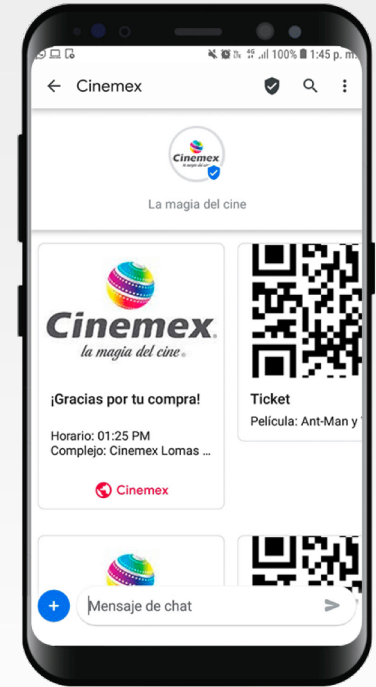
100% 1:45 p. m.

Cinemex

Cinemex

La magia del cine

Cinemex
la magia del cine

¡Gracias por tu compra!

Horario: 01:25 PM
Complejo: Cinemex Lomas ...

Cinemex

Ticket

Película: Ant-Man y

Mensaje de chat